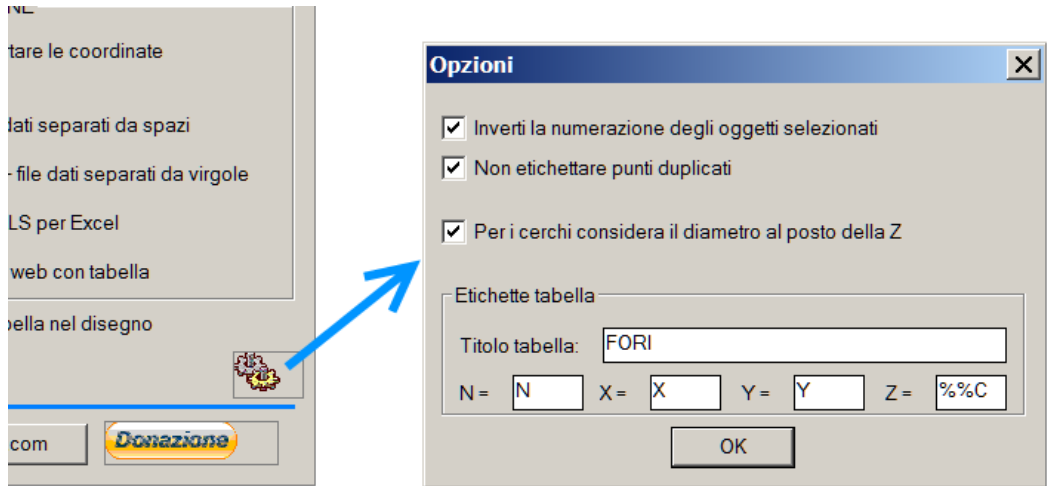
NE
tare le coordinate
dati separati da spazi
- file dati separati da virgole
LS per Excel
web con tabella
bella nel disegno
com
Donazione

Opzioni
☑ Inverti la numerazione degli oggetti selezionati
☑ Non etichettare punti duplicati
☑ Per i cerchi considera il diametro al posto della Z
Etichette tabella
Titolo tabella: FORI
N = N
X = X
Y = Y
Z = %%C
OK